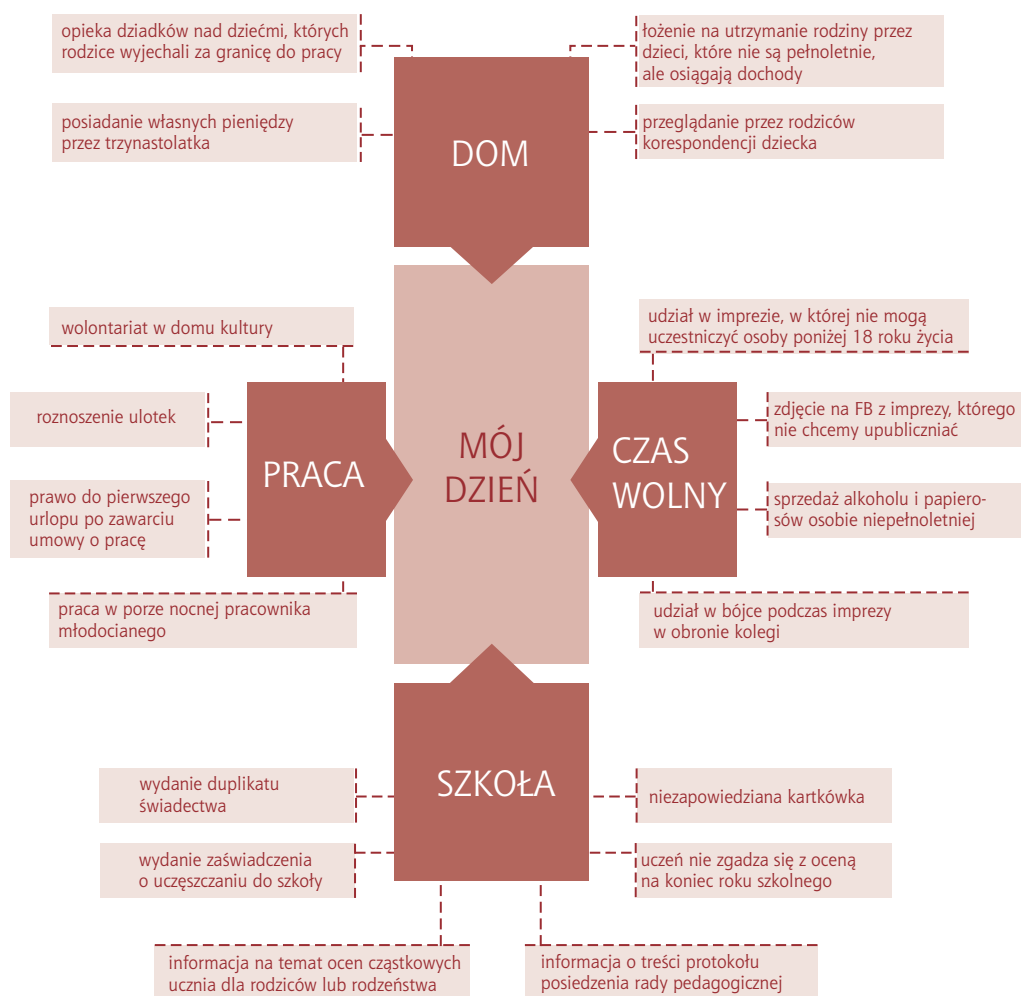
opieka dziadków nad dziećmi, których rodzice wyjechali za granicę do pracy

łożenie na utrzymanie rodziny przez dzieci, które nie są pełnoletnie, ale osiągają dochody

posiadanie własnych pieniędzy przez trzynastolatka

przeglądanie przez rodziców korespondencji dziecka

DOM

wolontariat w domu kultury

udział w imprezie, w której nie mogą uczestniczyć osoby poniżej 18 roku życia

roznoszenie ulotek

PRACA

MÓJ DZIEŃ

CZAS WOLNY

zdjęcie na FB z imprezy, którego nie chcemy upubliczniać

prawo do pierwszego urlopu po zawarciu umowy o pracę

sprzedaż alkoholu i papierosów osobie niepełnoletniej

praca w porze nocnej pracownika młodocianego

udział w bójce podczas imprezy w obronie kolegi

wydanie duplikatu świadectwa

SZKOŁA

niezapowiedziana kartkówka

wydanie zaświadczenia o uczęszczaniu do szkoły

uczeń nie zgadza się z oceną na koniec roku szkolnego

informacja na temat ocen cząstkowych ucznia dla rodziców lub rodzeństwa

informacja o treści protokołu posiedzenia rady pedagogicznej